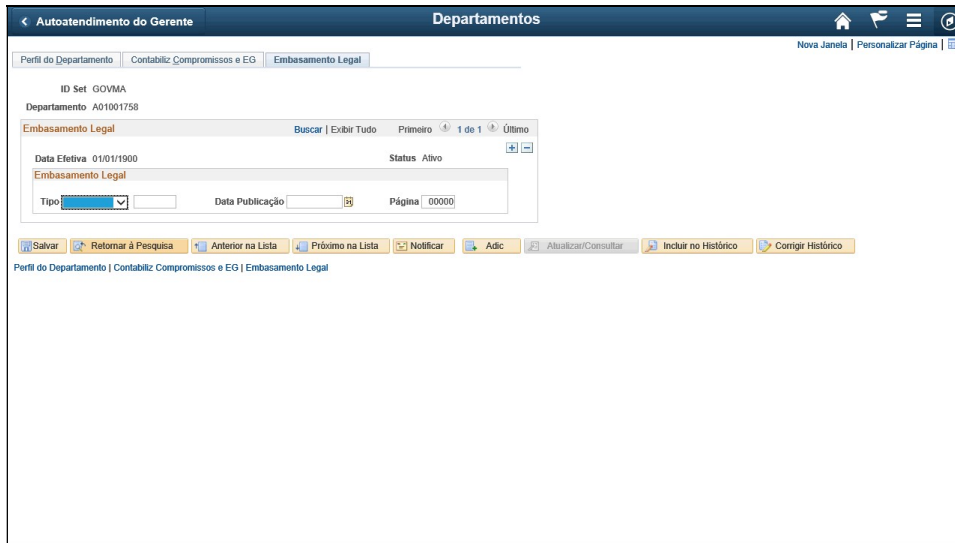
Autoatendimento do Gerente

Departamentos

Nova Janela | Personalizar Página |

Perfil do Departamento | Contabiliz Compromissos e EG | Embasamento Legal

ID Set GOVMA

Departamento A01001758

Embasamento Legal

Buscar | Exibir Tudo

Primeiro 1 de 1 Último

Data Efetiva 01/01/1900

Status Ativo

Embasamento Legal

Tipo

Data Publicação

Página 00000

Salvar | Retornar à Pesquisa | Anterior na Lista | Próximo na Lista | Notificar | Adic | Atualizar/Consultar | Incluir no Histórico | Corrigir Histórico

Perfil do Departamento | Contabiliz Compromissos e EG | Embasamento Legal